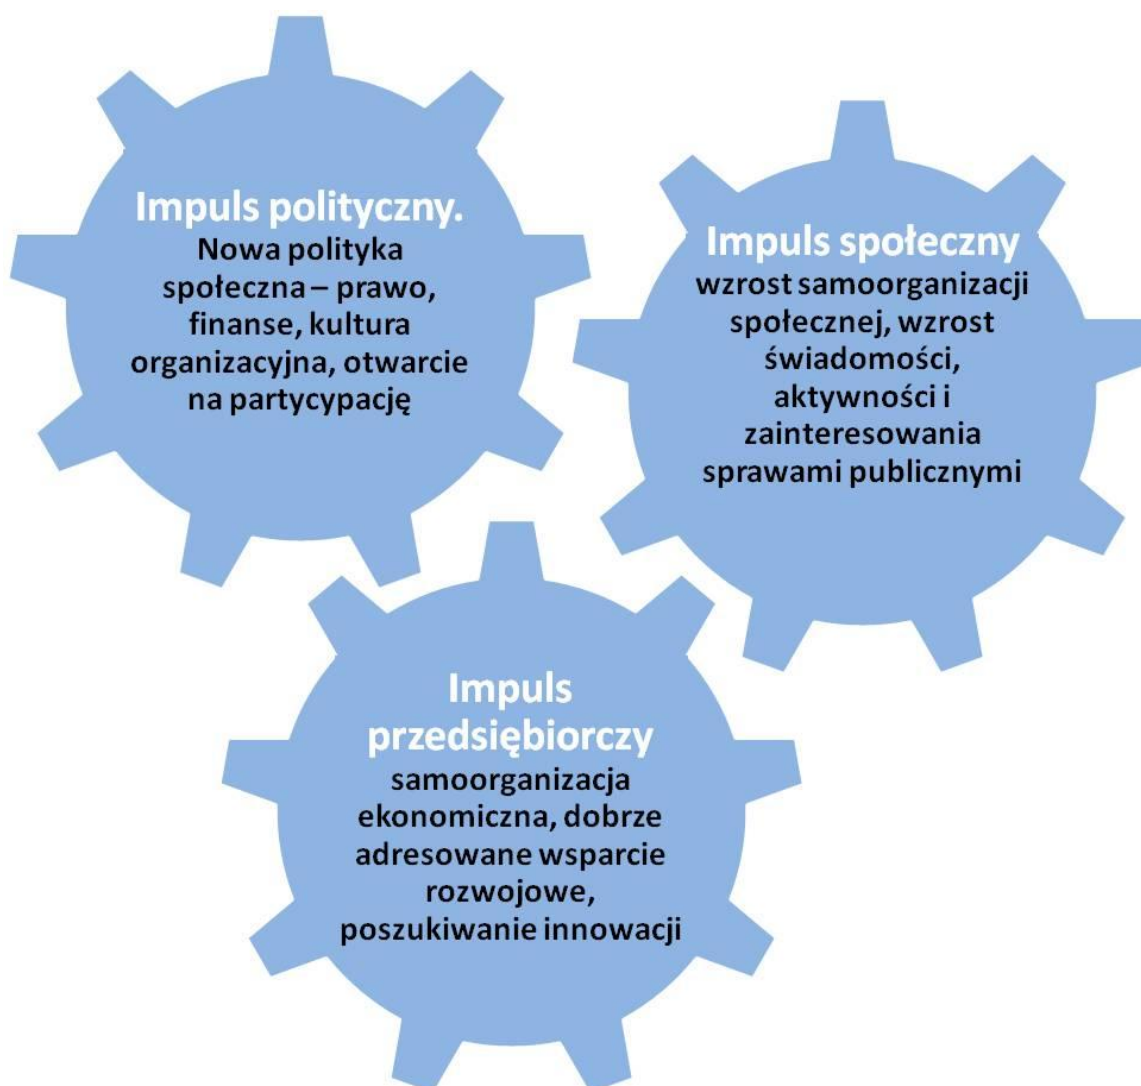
Impuls polityczny.
Nowa polityka społeczna – prawo, finanse, kultura organizacyjna, otwarcie na partycypację

Impuls społeczny
wzrost samoorganizacji społecznej, wzrost świadomości, aktywności i zainteresowania sprawami publicznymi

Impuls przedsiębiorczy
samoorganizacja ekonomiczna, dobrze adresowane wsparcie rozwojowe, poszukiwanie innowacji